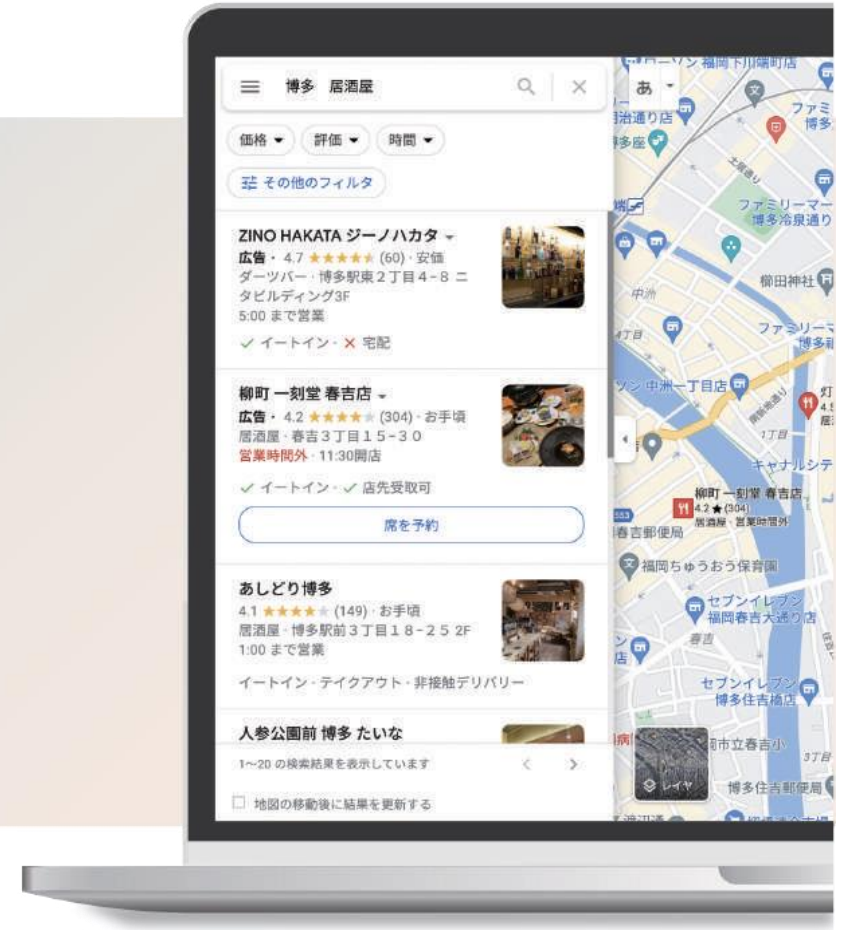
博多 居酒屋

価格 ▾ 評価 ▾ 時間 ▾

その他のフィルタ

ZINO HAKATA ジーノハカタ
広告 · 4.7 ★★★★★ (60) · 安価
ダーツバー · 博多駅東２丁目４−８ ニタビルディング3F
5:00 まで営業
✓ イートイン · ✕ 宅配

柳町 一刻堂 春吉店
広告 · 4.2 ★★★★★ (304) · お手頃
居酒屋 · 春吉３丁目１５−３０
営業時間外 · 11:30開店
✓ イートイン · ✓ 店先受取可

席を予約

あしどり博多
4.1 ★★★★★ (149) · お手頃
居酒屋 · 博多駅前３丁目１８−２５ 2F
1:00 まで営業
イートイン · テイクアウト · 非接触デリバリー

人参公園前 博多 たいな

1〜20 の検索結果を表示しています

地図の移動後に結果を更新する

あ

ファミ 博多
治通り店
多座
ファミリーマー 博多冷泉通り
柳田神社
中洲
ファミリーマ 博多
ソン 中洲一丁目店
1丁目
キャナルシテ
柳町 一刻堂 春吉店
4.2 ★ (304)
居酒屋 · 営業時間外
春吉郵便局
福岡ちゅうおう保育園
セブンイレブン 福岡春吉大通り店
春吉
セブンイレブン 博多住吉橋店
福岡市立春吉小
博多住吉郵便局
レイヤ